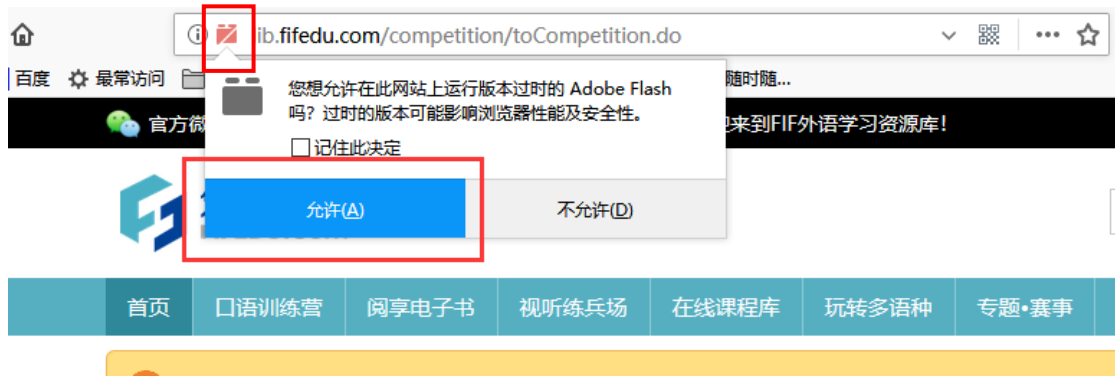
lib.fifedu.com/competition/toCompetition.do

百度 最常访问

随时随...

官方微

来到FIF外语学习资源库!

您想允许在此网站上运行版本过时的 Adobe Flash 吗？过时的版本可能影响浏览器性能及安全性。

记住此决定

允许(A)

不允许(D)

首页 口语训练营 阅享电子书 视听练兵场 在线课程库 玩转多语种 专题•赛事